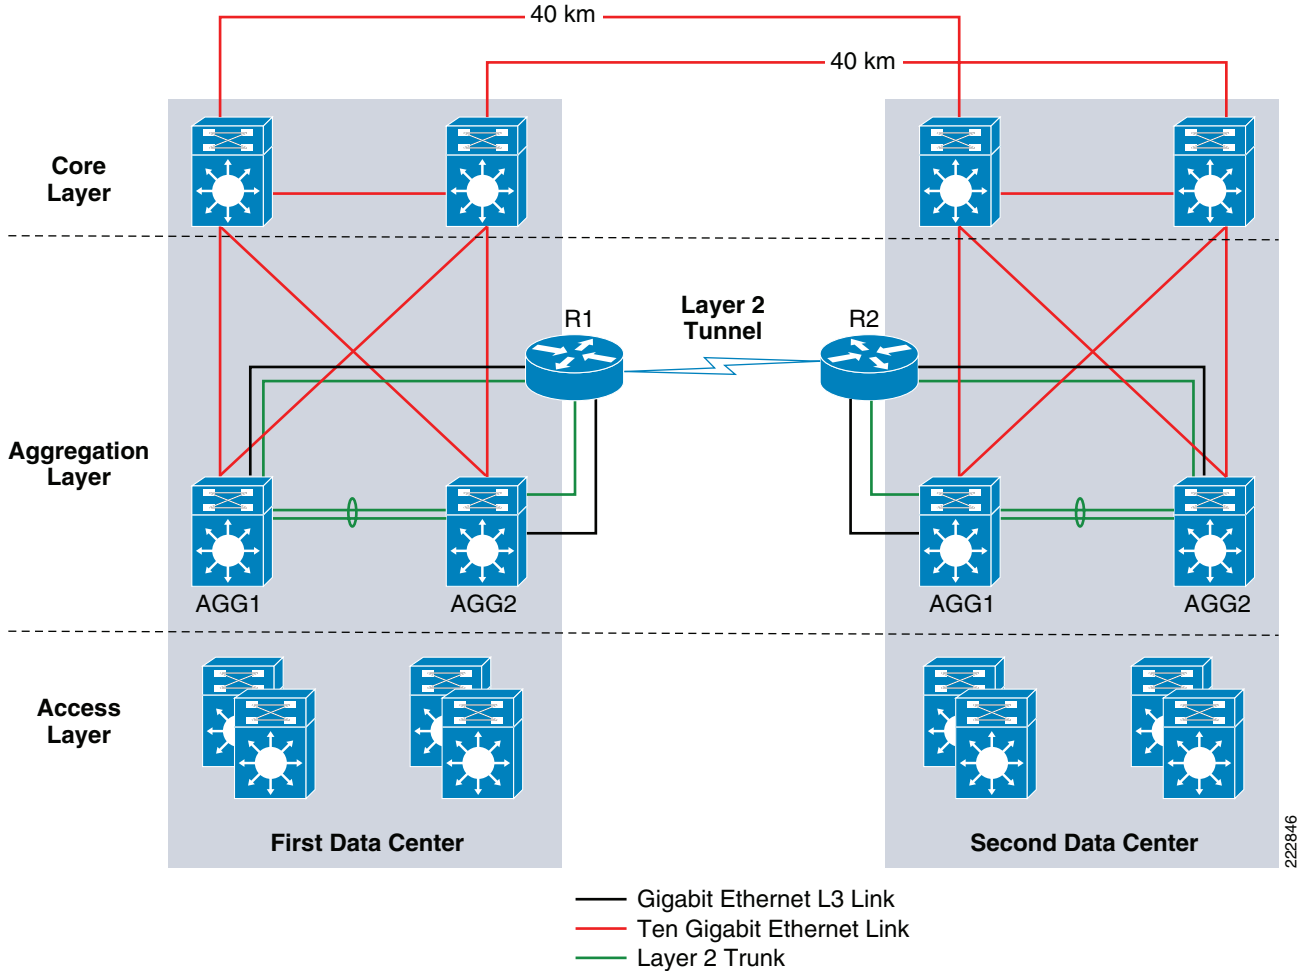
40 km

40 km

Core Layer

Layer 2 Tunnel

R1

R2

Aggregation Layer

AGG1

AGG2

AGG1

AGG2

Access Layer

First Data Center

Second Data Center

222846

Gigabit Ethernet L3 Link
Ten Gigabit Ethernet Link
Layer 2 Trunk